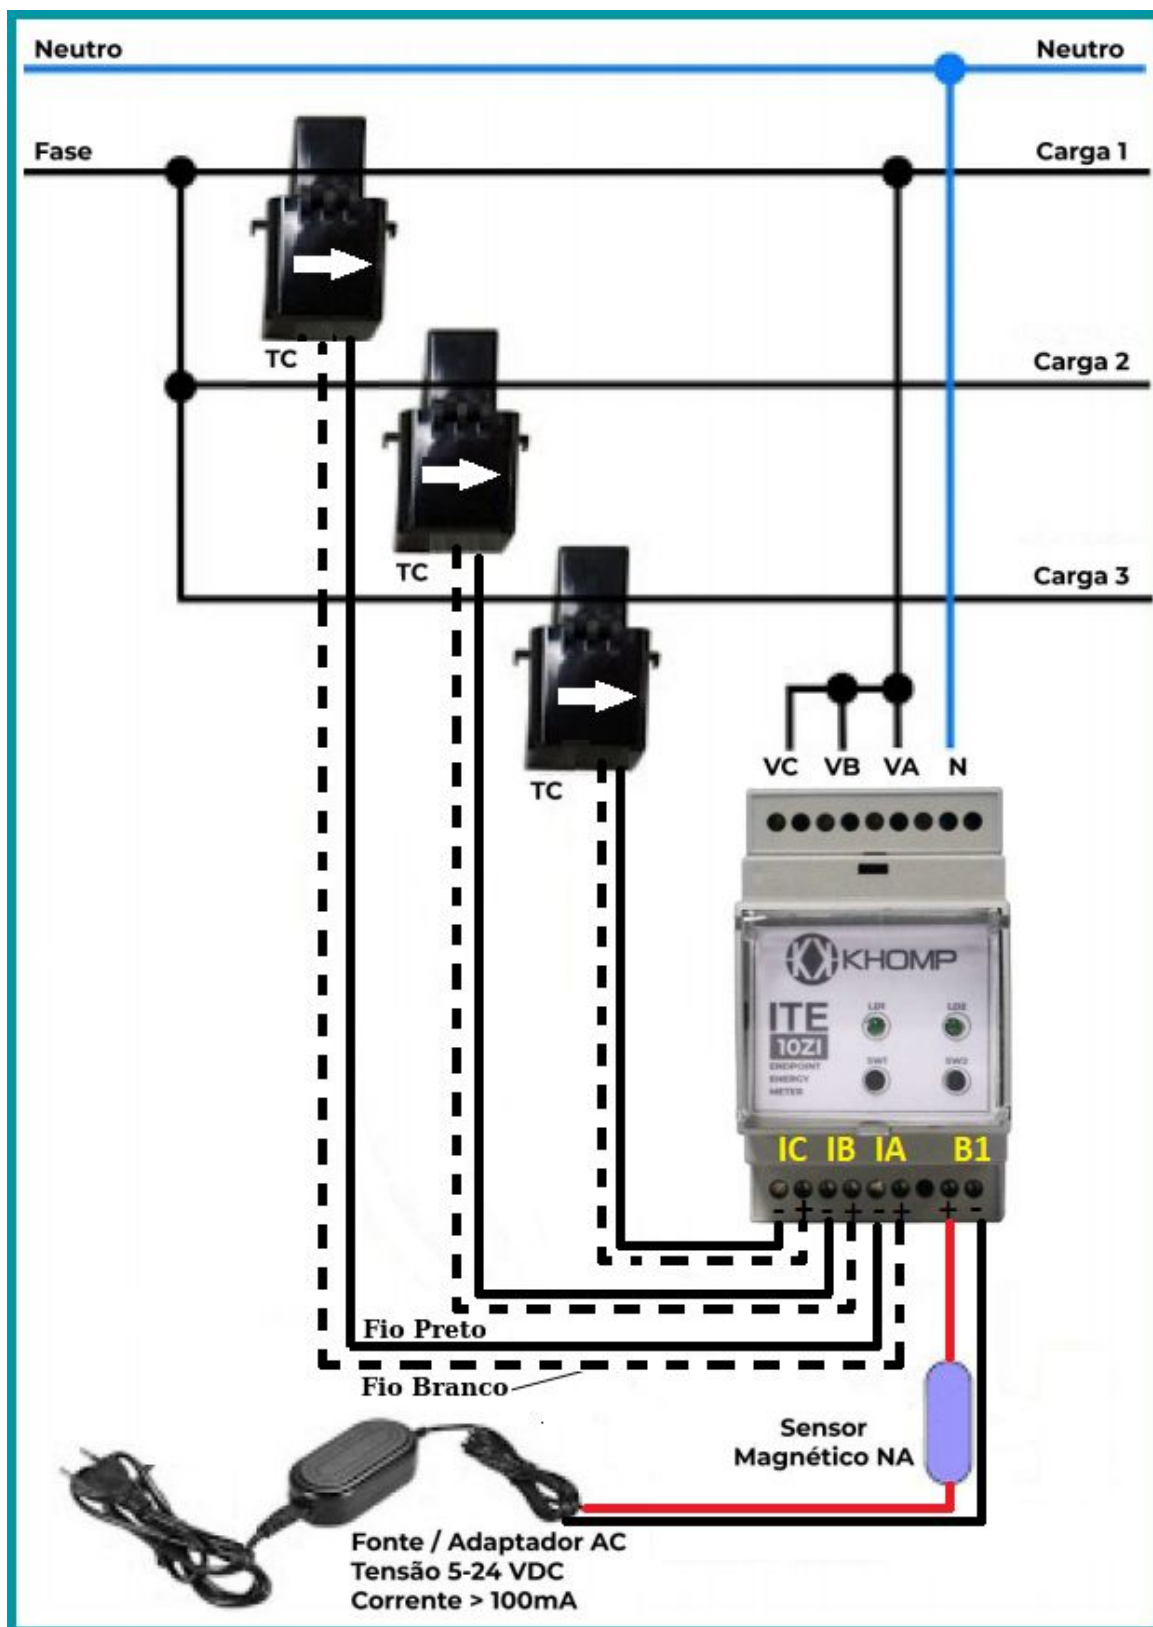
Neutro

Neutro

Fase

Carga 1

TC

Carga 2

TC

Carga 3

TC

VC VB VA N

KHOMP

ITE
10ZI
ENDPOINT ENERGY METER

LD1 LD2
SW1 SW2

IC IB IA B1

- + - + - + + -

Fio Preto

Fio Branco

Sensor Magnético NA

Fonte / Adaptador AC
Tensão 5-24 VDC
Corrente > 100mA